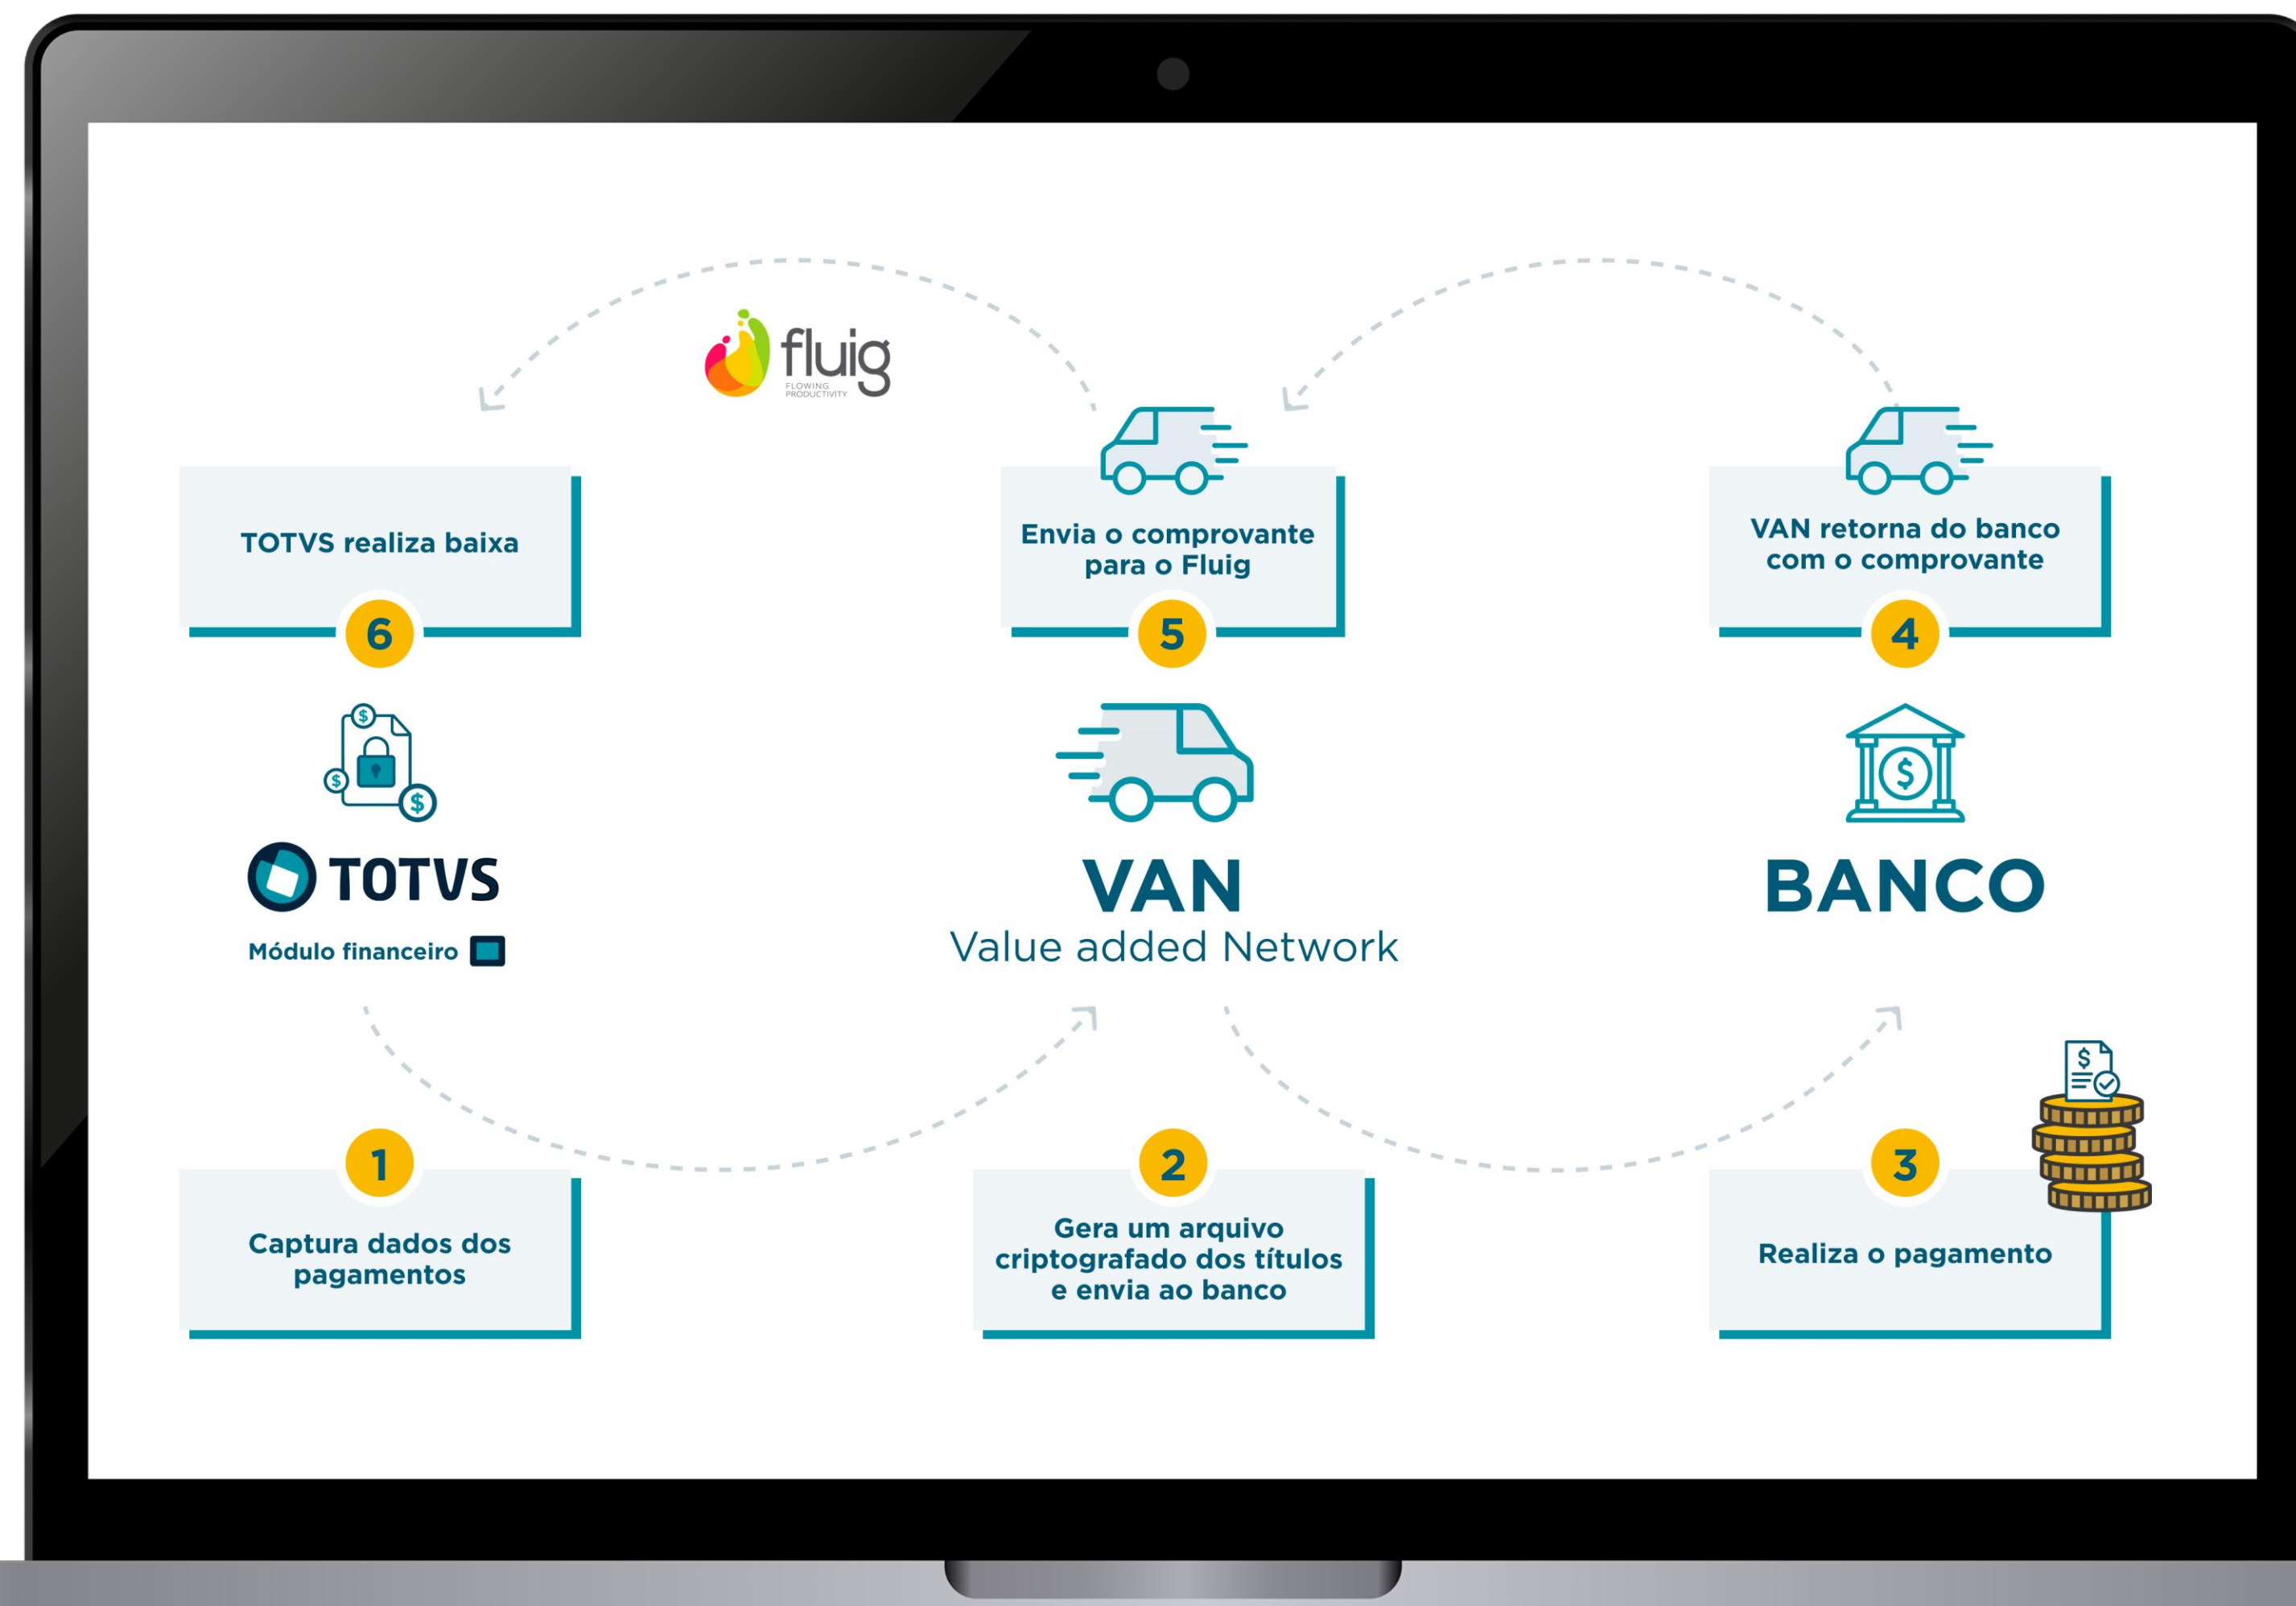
fluig
FLOWING PRODUCTIVITY

TOTVS realiza baixa

6

Envia o comprovante para o Fluig

5

VAN retorna do banco com o comprovante

4

TOTVS

Módulo financeiro

VAN
Value added Network

BANCO

1

Captura dados dos pagamentos

2

Gera um arquivo criptografado dos títulos e envia ao banco

3

Realiza o pagamento